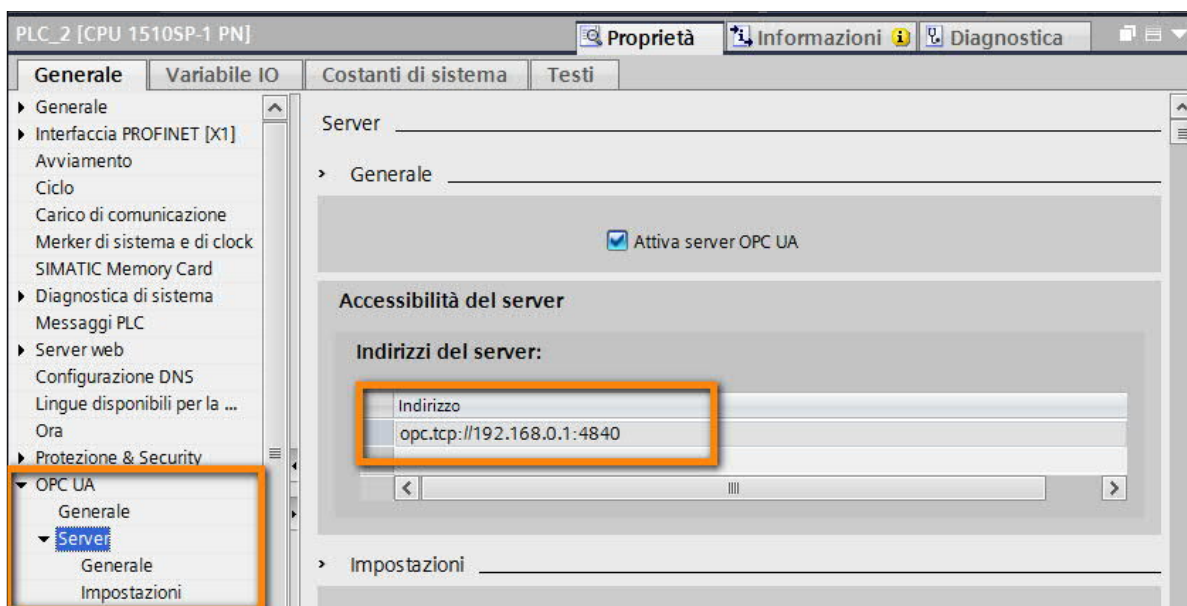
PLC_2 [CPU 1510SP-1 PN]

Proprietà

Informazioni

Diagnostica

Generale

Variabile IO

Costanti di sistema

Testi

Generale
Interfaccia PROFINET [X1]
Avviamento
Ciclo
Carico di comunicazione
Merker di sistema e di clock
SIMATIC Memory Card
Diagnostica di sistema
Messaggi PLC
Server web
Configurazione DNS
Lingue disponibili per la ...
Ora
Protezione & Security
OPC UA
Generale
Server
Generale
Impostazioni

Server

Generale

Attiva server OPC UA

Accessibilità del server

Indirizzi del server:

| Indirizzo |
|---|
| opc.tcp://192.168.0.1:4840 |

Impostazioni